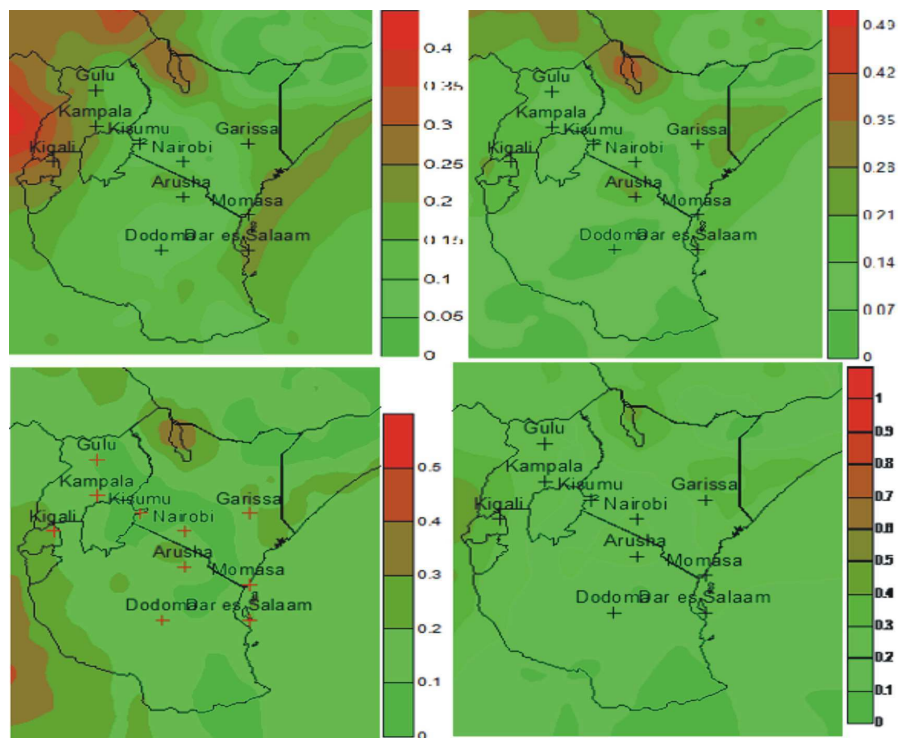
Gulu
Kampala
Kisumu
Garissa
Kigali
Nairobi
Arusha
Momasa
Dodoma
Dar es Salaam

0.4
0.35
0.3
0.25
0.2
0.15
0.1
0.05
0

Gulu
Kampala
Kisumu
Garissa
Kigali
Nairobi
Arusha
Momasa
Dodoma
Dar es Salaam

0.49
0.42
0.35
0.28
0.21
0.14
0.07
0

Gulu
Kampala
Kisumu
Garissa
Kigali
Nairobi
Arusha
Momasa
Dodoma
Dar es Salaam

0.5
0.4
0.3
0.2
0.1
0

Gulu
Kampala
Kisumu
Garissa
Kigali
Nairobi
Arusha
Momasa
Dodoma
Dar es Salaam

1
0.9
0.8
0.7
0.6
0.5
0.4
0.3
0.2
0.1
0